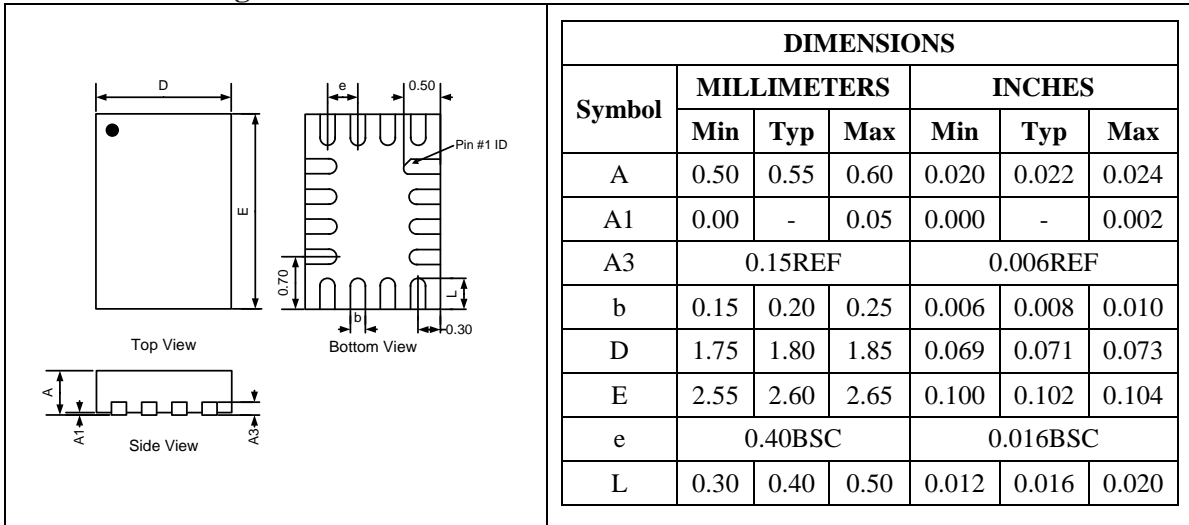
D

E

Top View

e

0.50

Pin #1 ID

0.70

L

b

0.30

Bottom View

A

A1

Side View

A3

| DIMENSIONS | | | | | | |
|---|---|---|---|---|---|---|
| Symbol | MILLIMETERS | | | INCHES | | |
| | Min | Typ | Max | Min | Typ | Max |
| A | 0.50 | 0.55 | 0.60 | 0.020 | 0.022 | 0.024 |
| A1 | 0.00 | - | 0.05 | 0.000 | - | 0.002 |
| A3 | 0.15REF | | | 0.006REF | | |
| b | 0.15 | 0.20 | 0.25 | 0.006 | 0.008 | 0.010 |
| D | 1.75 | 1.80 | 1.85 | 0.069 | 0.071 | 0.073 |
| E | 2.55 | 2.60 | 2.65 | 0.100 | 0.102 | 0.104 |
| e | 0.40BSC | | | 0.016BSC | | |
| L | 0.30 | 0.40 | 0.50 | 0.012 | 0.016 | 0.020 |